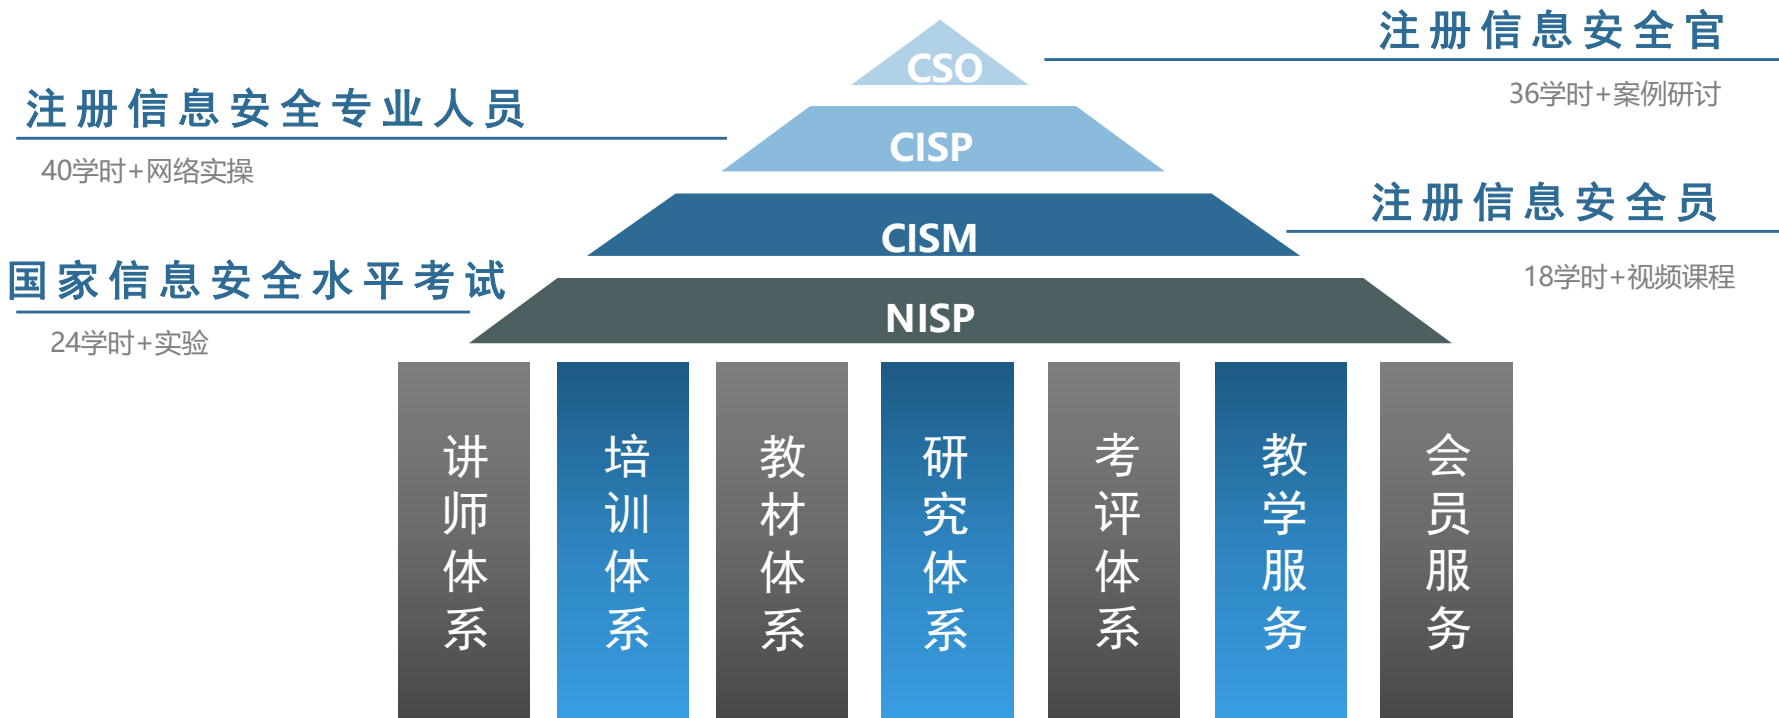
注册信息安全官
36学时+案例研讨

注册信息安全专业人员
40学时+网络实操

CSO

CISP

CISM

NISP

注册信息安全员
18学时+视频课程

国家信息安全水平考试
24学时+实验

讲师体系

培训体系

教材体系

研究体系

考评体系

教学服务

会员服务